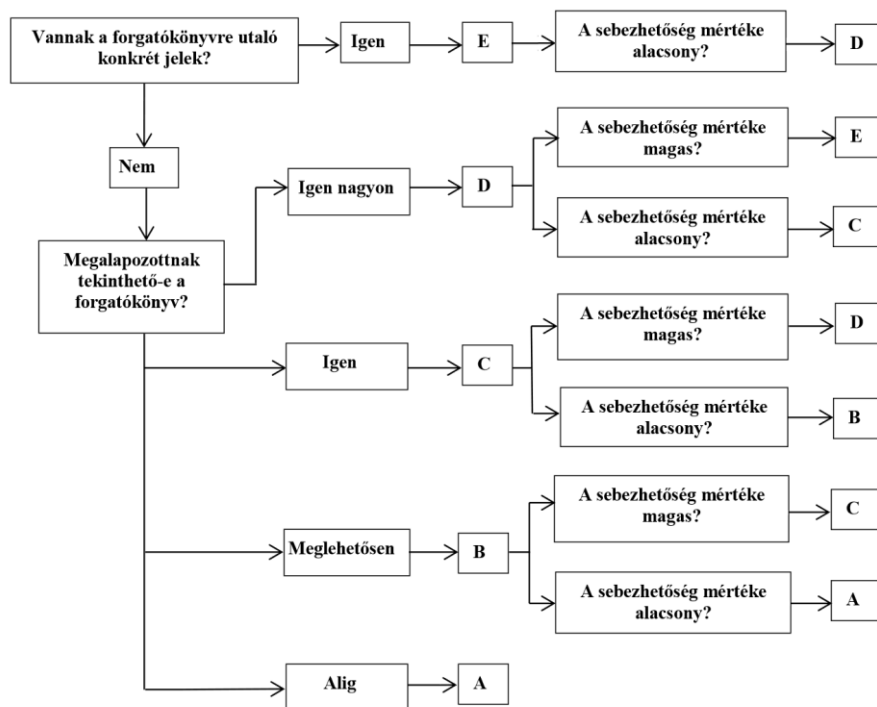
Vannak a forgatókönyvre utaló konkrét jelek?

Igen

E

A sebezhetőség mértéke alacsony?

D

Nem

Megalapozottnak tekinthető-e a forgatókönyv?

Igen nagyon

D

A sebezhetőség mértéke magas?

E

A sebezhetőség mértéke alacsony?

C

Igen

C

A sebezhetőség mértéke magas?

D

A sebezhetőség mértéke alacsony?

B

Meglehetősen

B

A sebezhetőség mértéke magas?

C

A sebezhetőség mértéke alacsony?

A

Alig

A